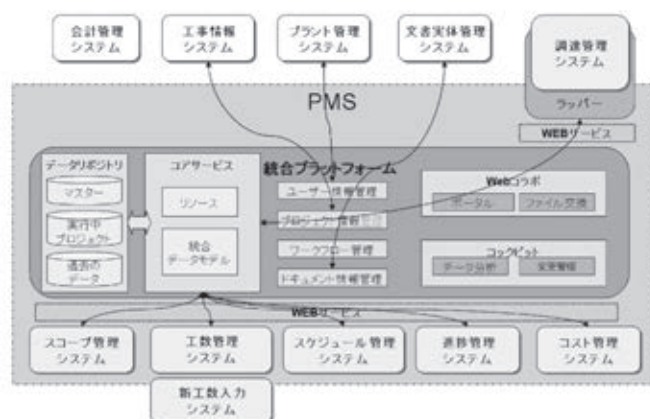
会計管理システム

工事情報システム

プラント管理システム

文書実体管理システム

調達管理システム

ラッパー

PMS

WEBサービス

データリポジトリ

マスター

実行中プロジェクト

過去のデータ

コアサービス

リソース

統合データモデル

統合プラットフォーム

ユーザー情報管理

プロジェクト情報

ワークフロー管理

ドキュメント情報管理

Webコラボ

ポータル

ファイル交換

コックピット

データ分析

変更管理

WEBサービス

スコープ管理システム

工数管理システム

スケジュール管理システム

進捗管理システム

コスト管理システム

新工数入力システム